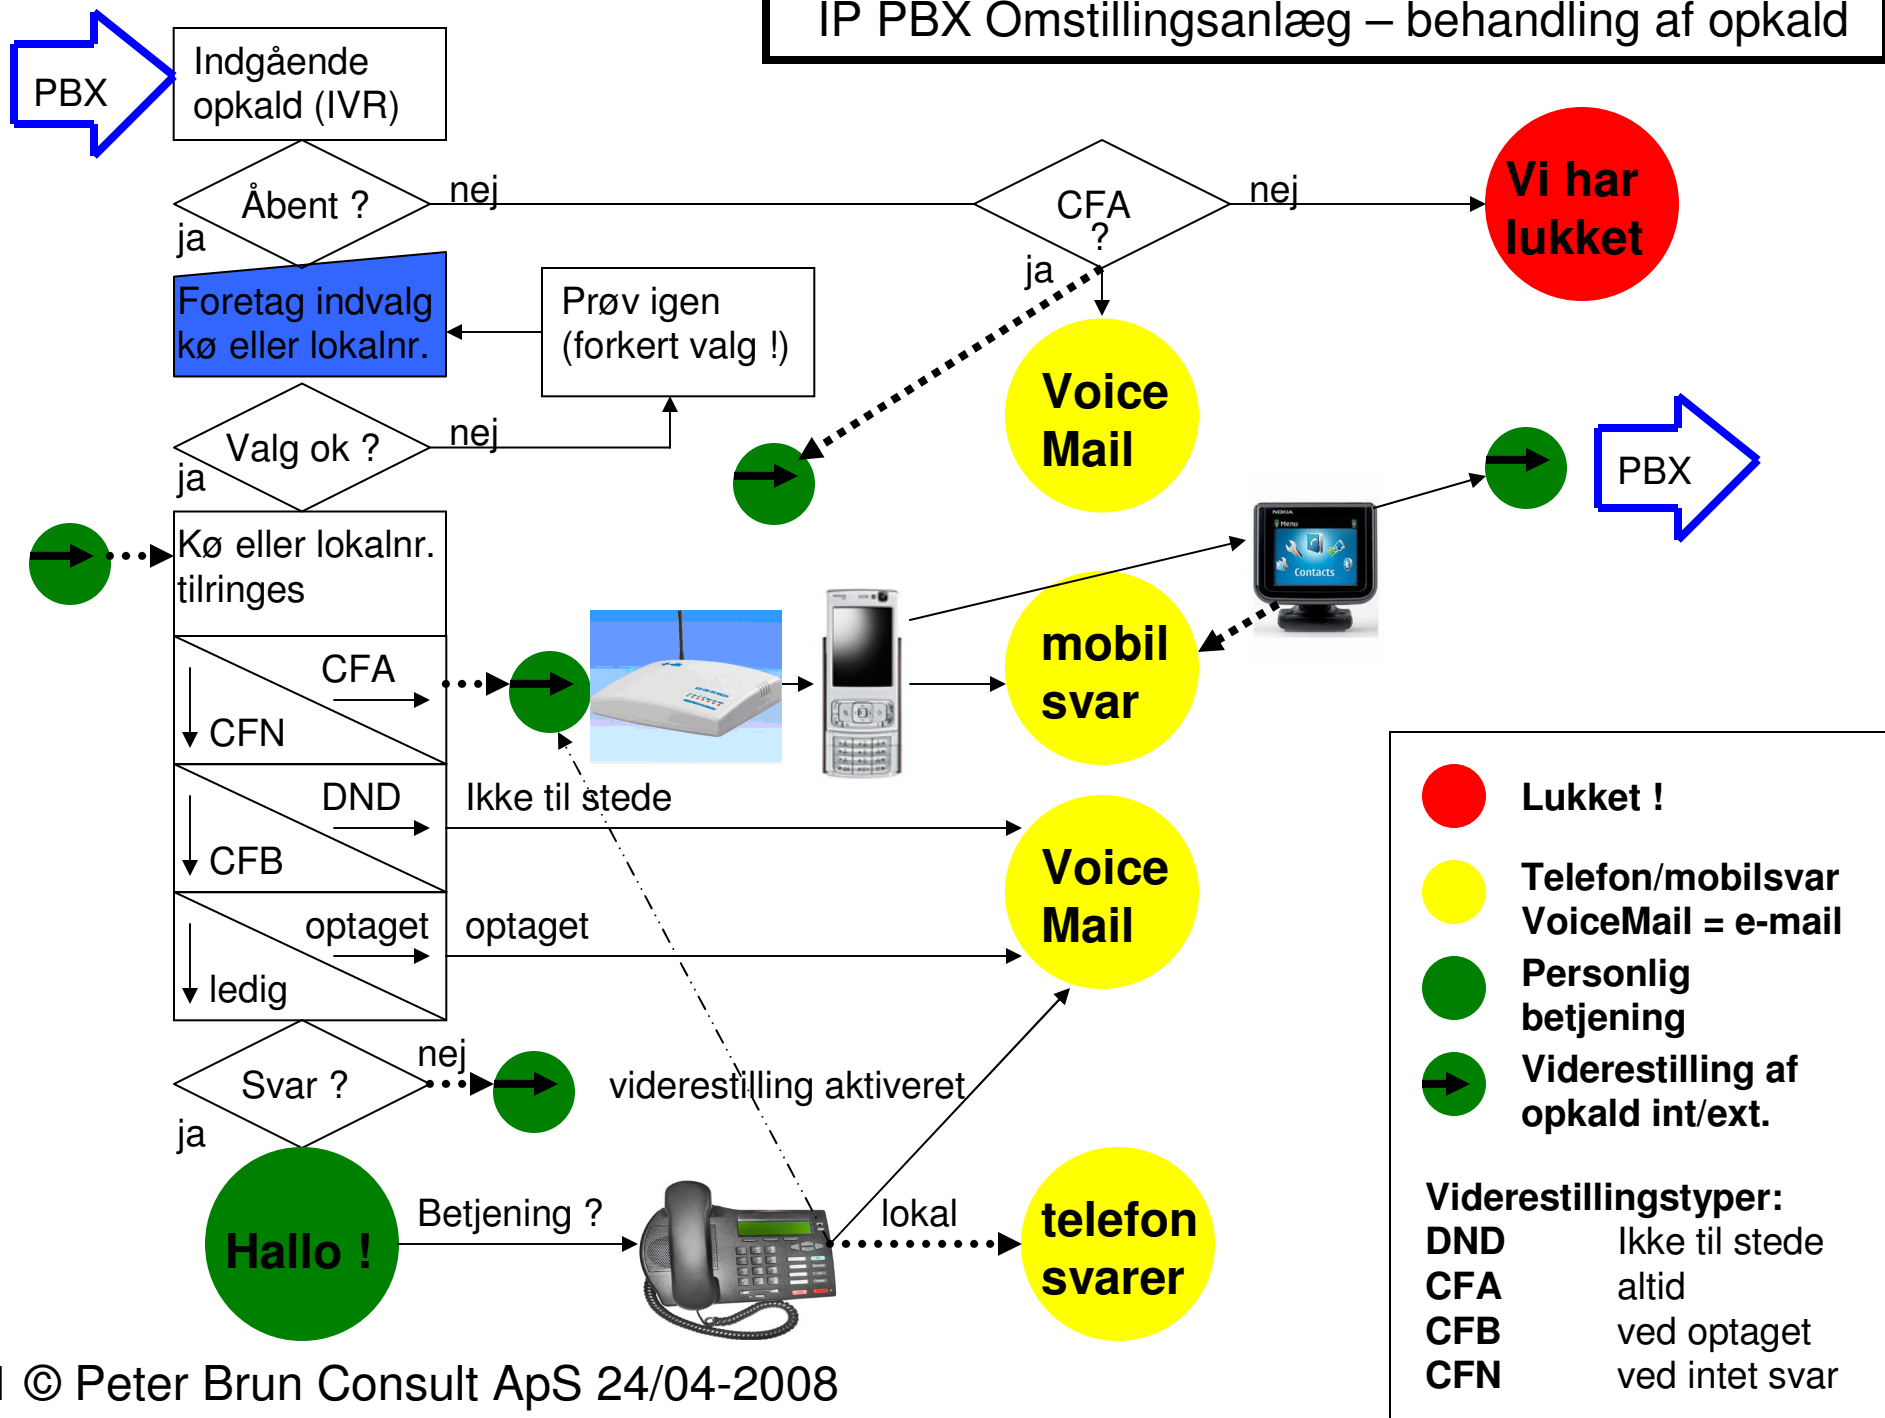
IP PBX Omstillingsanlæg – behandling af opkald

PBX

Indgående opkald (IVR)

Åbent ?

nej

ja

CFA ?

nej

Vi har lukket

ja

Foretag indvalg kø eller lokalnr.

Prøv igen (forkert valg !)

Voice Mail

Valg ok ?

nej

ja

PBX

Kø eller lokalnr. tilringes

CFA

CFN

mobil svar

DND

CFB

Ikke til stede

Voice Mail

optaget

ledig

optaget

Svar ?

nej

viderestilling aktiveret

ja

Hallo !

Betjening ?

lokal

telefon svarer

Lukket !

Telefon/mobilsvar VoiceMail = e-mail

Personlig betjening

Viderestilling af opkald int/ext.

Viderestillingstyper:

| | |
|---|---|
| DND | Ikke til stede |
| CFA | altid |
| CFB | ved optaget |
| CFN | ved intet svar |

© Peter Brun Consult ApS 24/04-2008